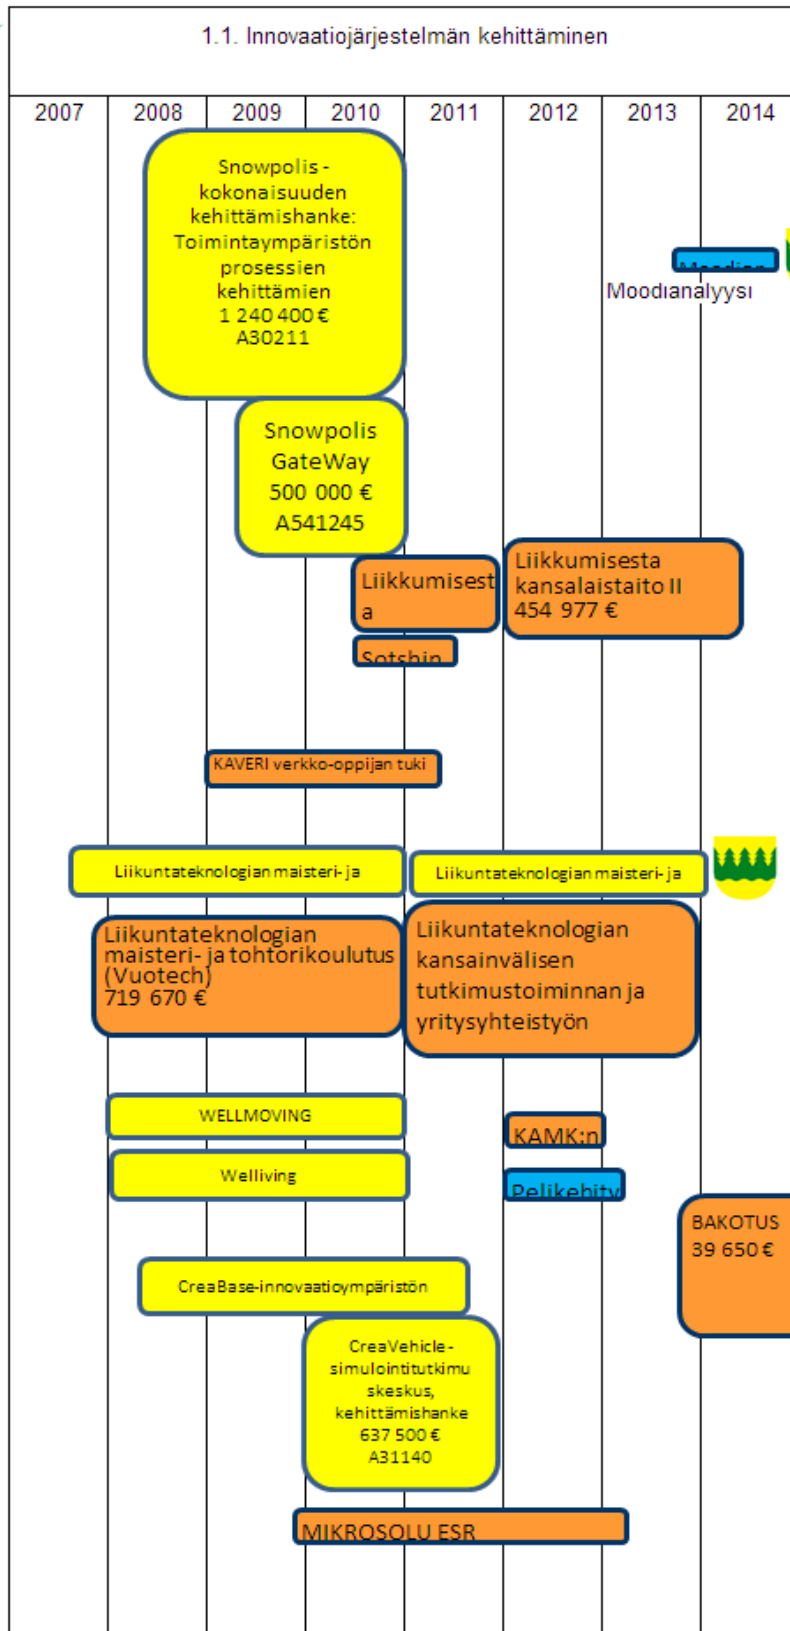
1.1. Innovaatiojärjestelmän kehittäminen

| 2007 | 2008 | 2009 | 2010 | 2011 | 2012 | 2013 | 2014 |
|---|---|---|---|---|---|---|---|

Snowpolis -kokonaisuuden kehittämishanke: Toimintaympäristön prosessien kehittämien 1 240 400 € A30211

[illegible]

Moodianalyysi

Snowpolis GateWay 500 000 € A541245

Liikkumisesta

Liikkumisesta kansalaistaito II 454 977 €

Sotshin

KAVERI verkko-oppijan tuki

Liikuntateknologian maisteri- ja

Liikuntateknologian maisteri- ja

Liikuntateknologian maisteri- ja tohtorikoulutus (Vuotech) 719 670 €

Liikuntateknologian kansainvälisen tutkimustoiminnan ja yritysyhteistyön

WELLMOVING

KAMK:n

Welliving

Pelikehity

BAKOTUS 39 650 €

CreaBase-innovaatioympäristön

CreaVehicle -simulointitutkimuskeskus, kehittämishanke 637 500 € A31140

MIKROSOLU ESR